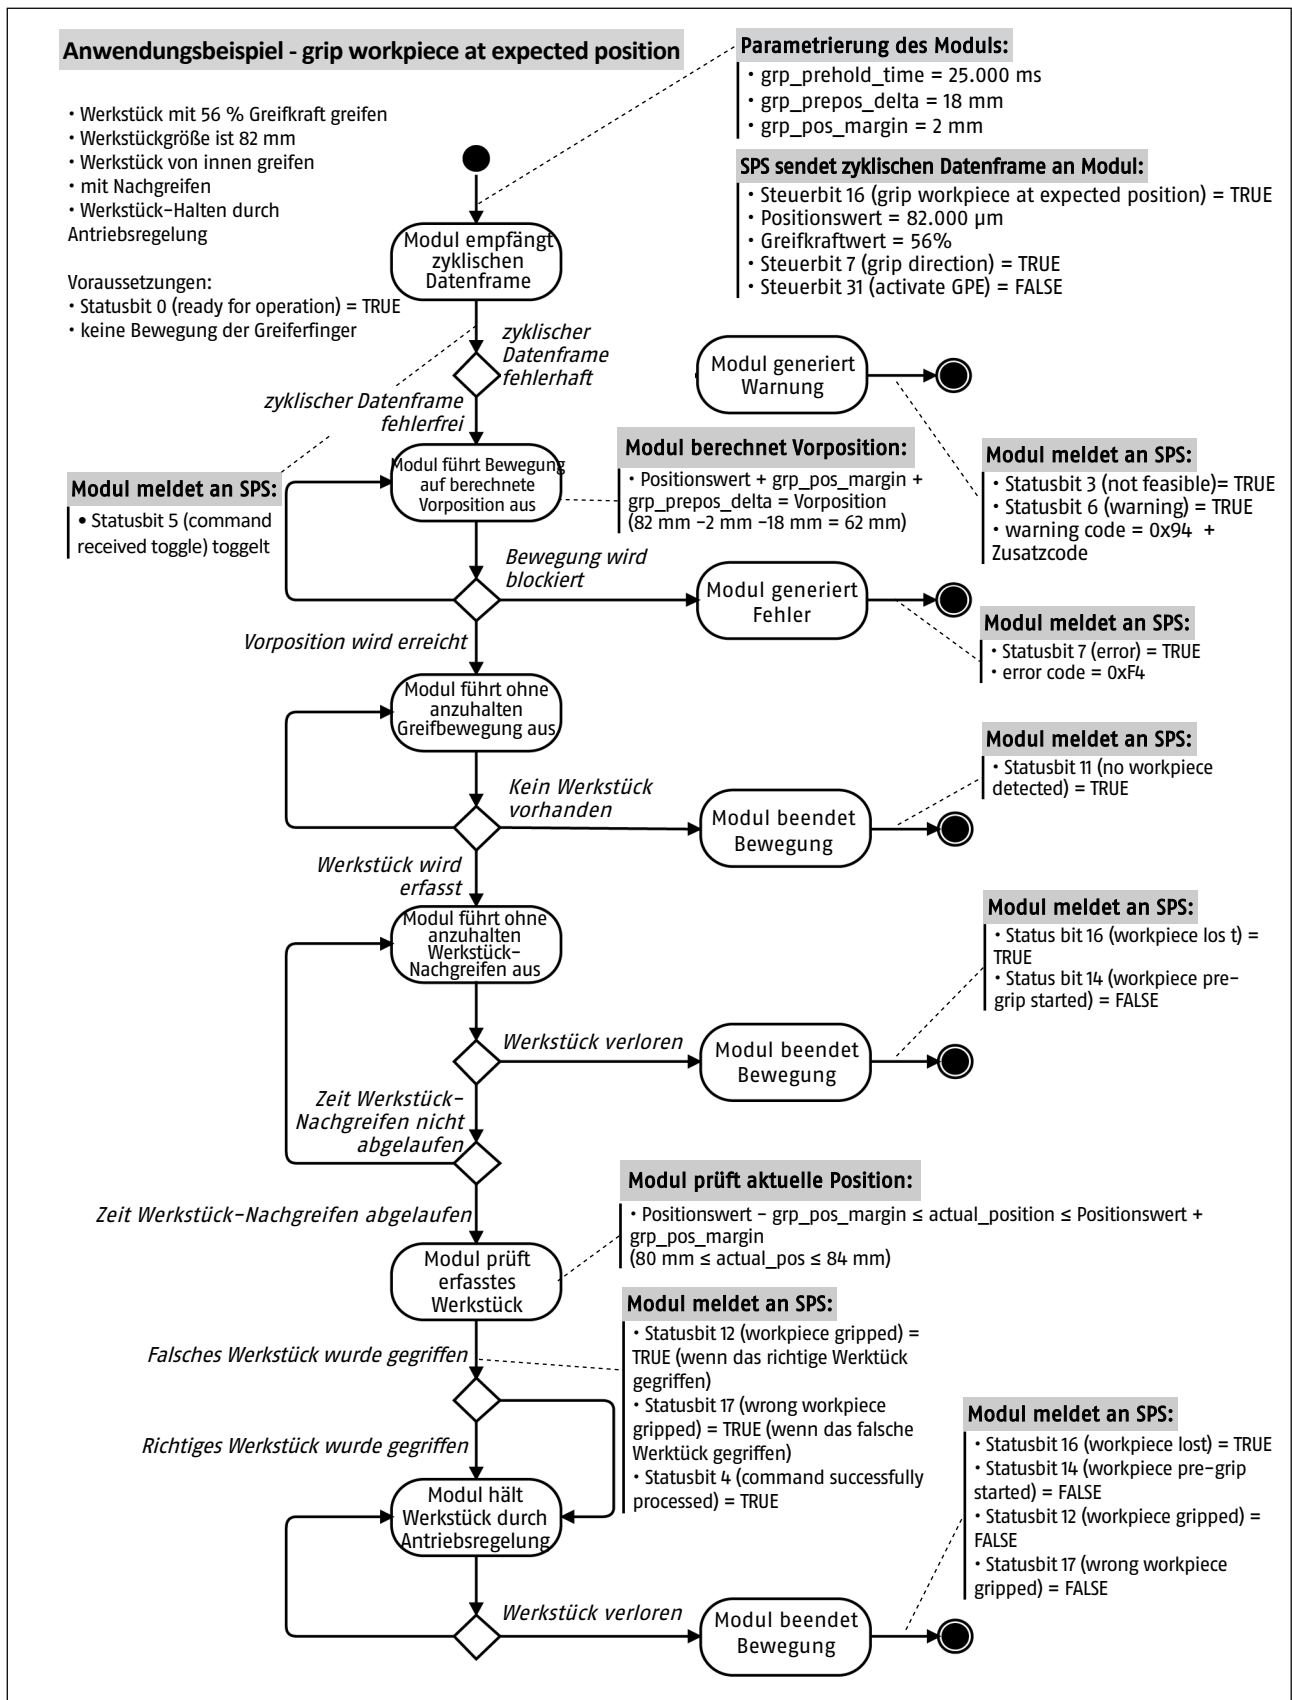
Anwendungsbeispiel - grip workpiece at expected position

• Werkstück mit 56 % Greifkraft greifen
• Werkstückgröße ist 82 mm
• Werkstück von innen greifen
• mit Nachgreifen
• Werkstück-Halten durch Antriebsregelung

Voraussetzungen:
• Statusbit 0 (ready for operation) = TRUE
• keine Bewegung der Greiferfinger

Parametrierung des Moduls:
• grp_prehold_time = 25.000 ms
• grp_prepos_delta = 18 mm
• grp_pos_margin = 2 mm

SPS sendet zyklischen Datenframe an Modul:
• Steuerbit 16 (grip workpiece at expected position) = TRUE
• Positionswert = 82.000 µm
• Greifkraftwert = 56%
• Steuerbit 7 (grip direction) = TRUE
• Steuerbit 31 (activate GPE) = FALSE

Modul empfängt zyklischen Datenframe

zyklischer Datenframe fehlerhaft

Modul generiert Warnung

Modul meldet an SPS:
• Statusbit 3 (not feasible)= TRUE
• Statusbit 6 (warning) = TRUE
• warning code = 0x94 + Zusatzcode

zyklischer Datenframe fehlerfrei

Modul meldet an SPS:
• Statusbit 5 (command received toggle) toggelt

Modul führt Bewegung auf berechnete Vorposition aus

Modul berechnet Vorposition:
• Positionswert + grp_pos_margin + grp_prepos_delta = Vorposition
(82 mm −2 mm −18 mm = 62 mm)

Bewegung wird blockiert

Modul generiert Fehler

Modul meldet an SPS:
• Statusbit 7 (error) = TRUE
• error code = 0xF4

Vorposition wird erreicht

Modul führt ohne anzuhalten Greifbewegung aus

Kein Werkstück vorhanden

Modul beendet Bewegung

Modul meldet an SPS:
• Statusbit 11 (no workpiece detected) = TRUE

Werkstück wird erfasst

Modul führt ohne anzuhalten Werkstück-Nachgreifen aus

Werkstück verloren

Modul beendet Bewegung

Modul meldet an SPS:
• Status bit 16 (workpiece los t) = TRUE
• Status bit 14 (workpiece pre-grip started) = FALSE

Zeit Werkstück-Nachgreifen nicht abgelaufen

Zeit Werkstück-Nachgreifen abgelaufen

Modul prüft aktuelle Position:
• Positionswert − grp_pos_margin ≤ actual_position ≤ Positionswert + grp_pos_margin
(80 mm ≤ actual_pos ≤ 84 mm)

Modul prüft erfasstes Werkstück

Modul meldet an SPS:
• Statusbit 12 (workpiece gripped) = TRUE (wenn das richtige Werktück gegriffen)
• Statusbit 17 (wrong workpiece gripped) = TRUE (wenn das falsche Werktück gegriffen)
• Statusbit 4 (command successfully processed) = TRUE

Falsches Werkstück wurde gegriffen

Richtiges Werkstück wurde gegriffen

Modul hält Werkstück durch Antriebsregelung

Werkstück verloren

Modul beendet Bewegung

Modul meldet an SPS:
• Statusbit 16 (workpiece lost) = TRUE
• Statusbit 14 (workpiece pre-grip started) = FALSE
• Statusbit 12 (workpiece gripped) = FALSE
• Statusbit 17 (wrong workpiece gripped) = FALSE